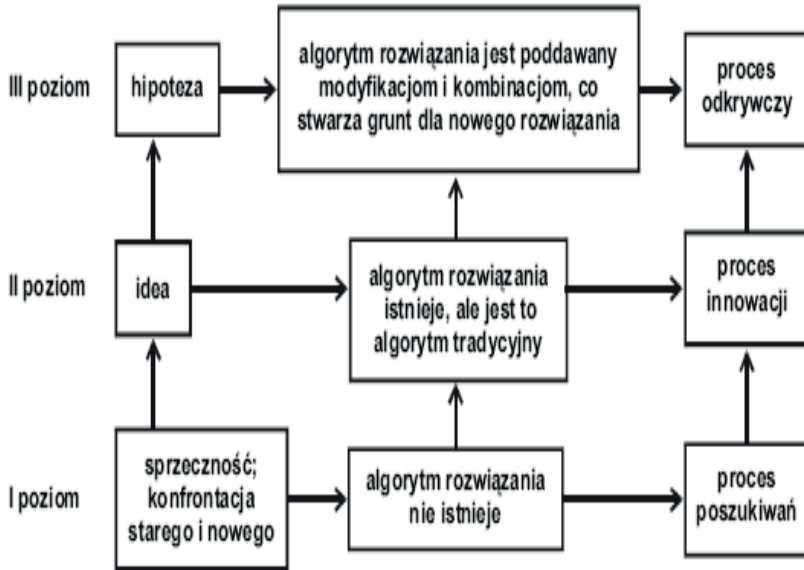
III poziom

hipoteza

algorytm rozwiązania jest poddawany modyfikacjom i kombinacjom, co stwarza grunt dla nowego rozwiązania

proces odkrywczy

II poziom

idea

algorytm rozwiązania istnieje, ale jest to algorytm tradycyjny

proces innowacji

I poziom

sprzeczność; konfrontacja starego i nowego

algorytm rozwiązania nie istnieje

proces poszukiwań